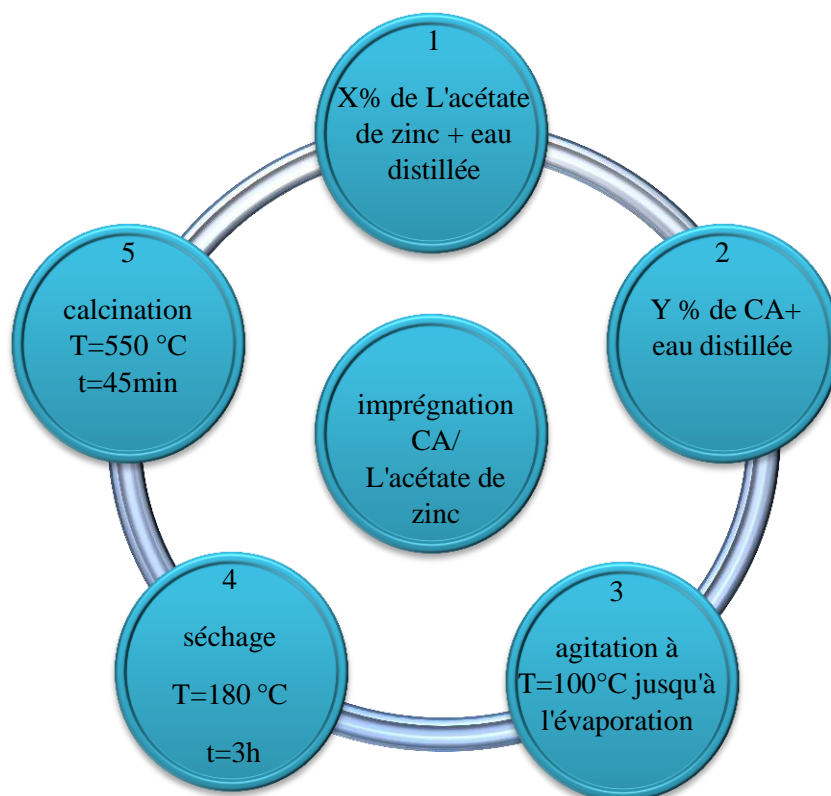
1

X% de L'acétate de zinc + eau distillée

2

Y % de CA+ eau distillée

3

agitation à T=100°C jusqu'à l'évaporation

4

séchage

T=180 °C

t=3h

5

calcination T=550 °C t=45min

imprégnation CA/ L'acétate de zinc